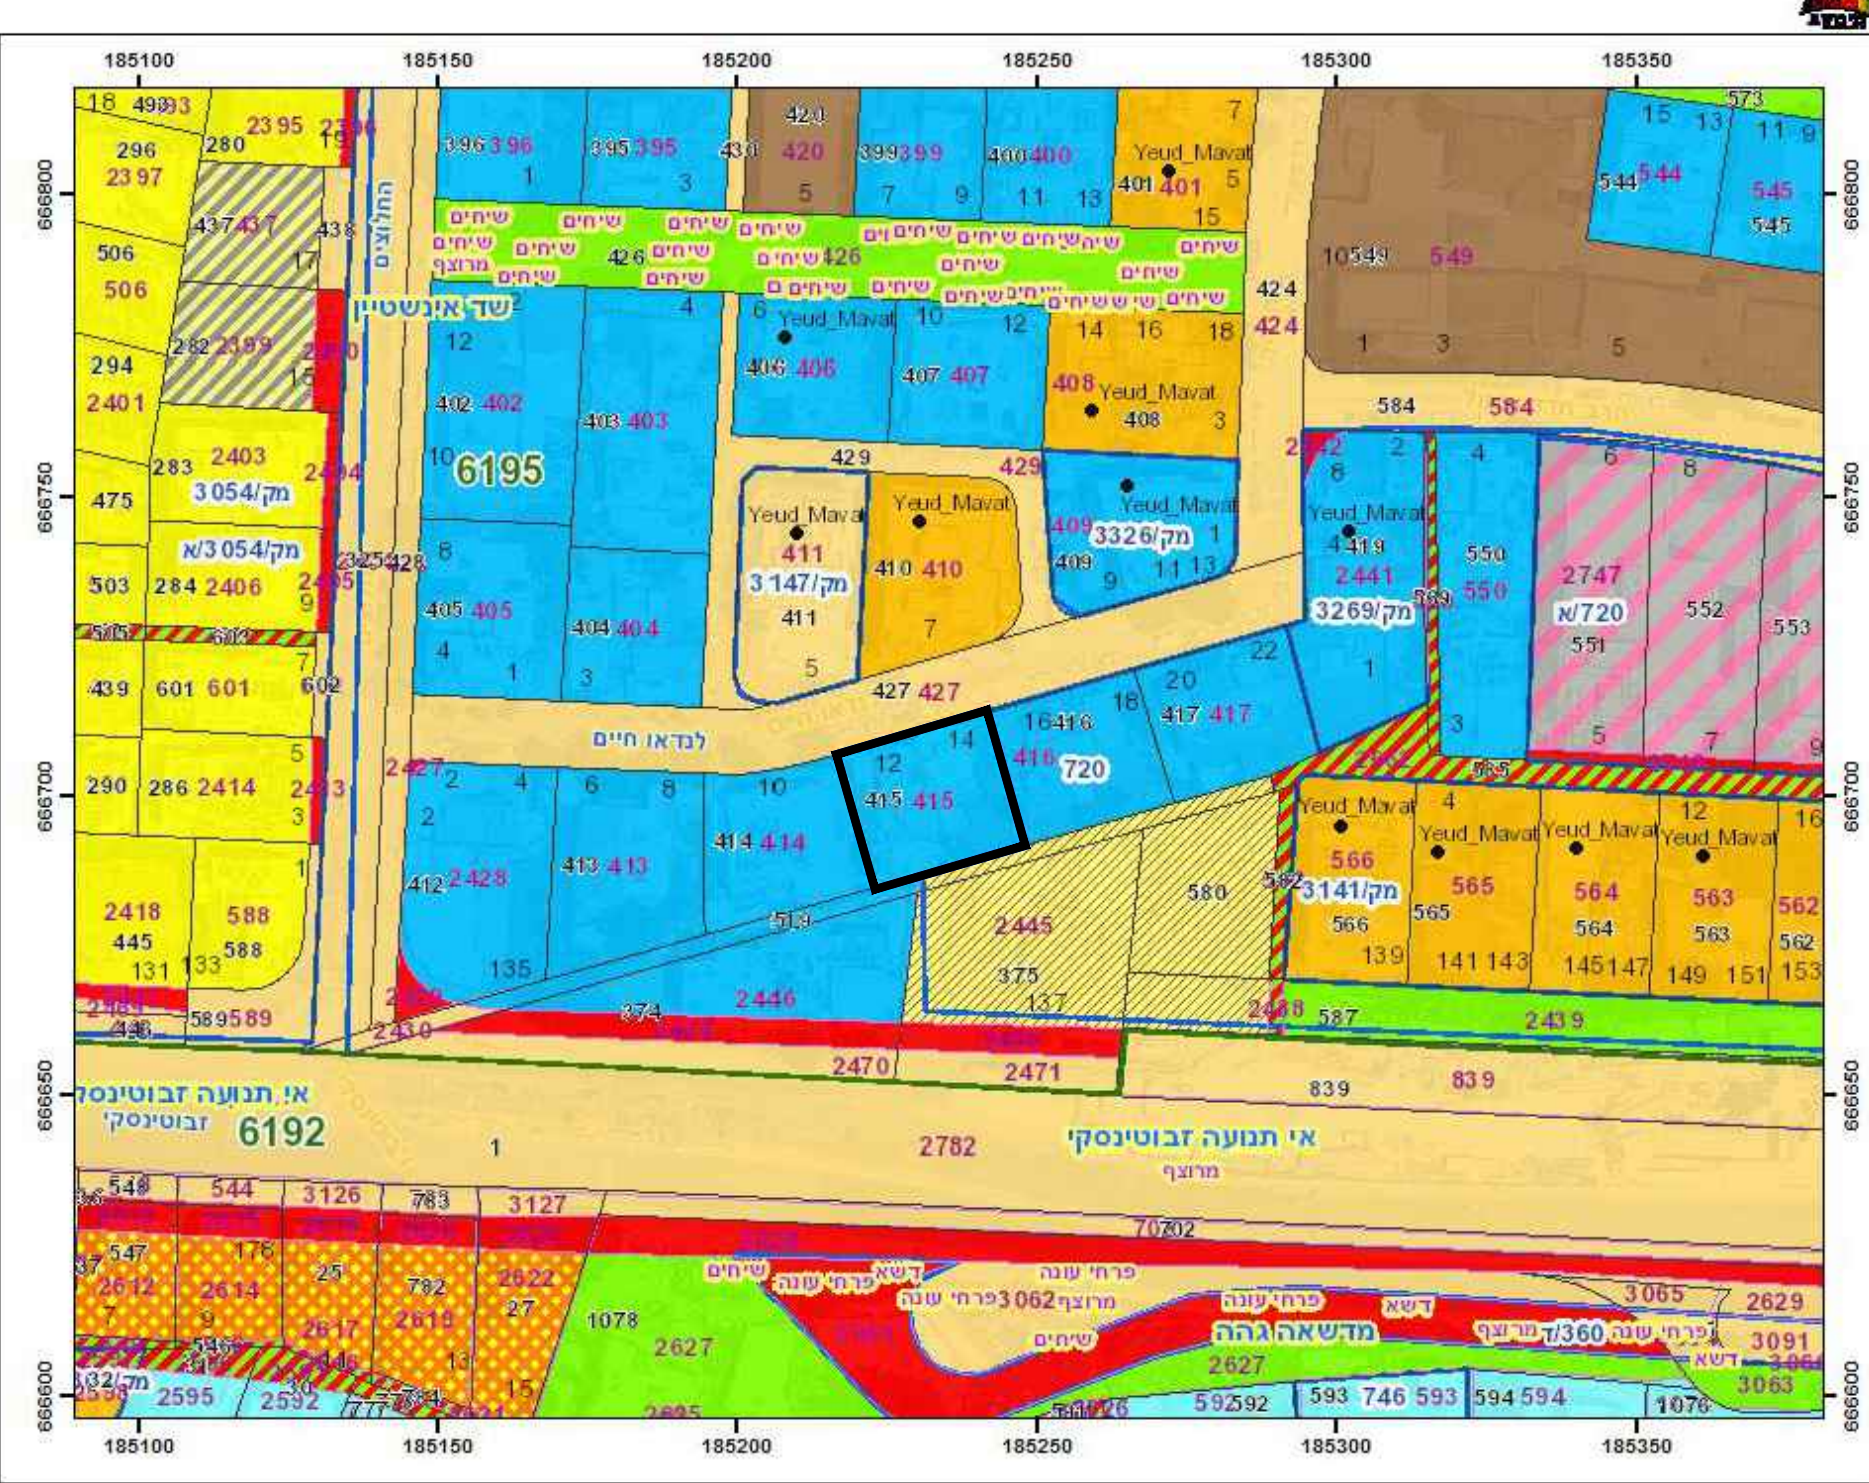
185100 185150 185200 185250 185300 185350

666800 666750 666700 666650 666600

18 493 2395 296 280 2397 437 437 438 506 506 294 2401 282 2399 283 2403 475 מק/3054 503 284 2406 מק/3054/א 439 601 601 602 290 286 2414 2418 588 445 588 131 133 589 589

החלוצים
שד' איינשטיין

396 396 395 395 430 420 420 399 399 400 400 Yeud_Mavat 401 401 7 5 15 1 3 5 7 9 11 13

שיחים שיחים שיחים שיחים שיחים שיחים מרוצף 426 426 שיחים

424 424 10549 549 15 13 11 9 544 544 545 545 573

12 402 402 403 403 6 Yeud_Mavat 406 406 10 12 407 407 14 16 18 408 Yeud_Mavat 408 3 1 3 5

6195 429 429 584 584

Yeud_Mavat 411 מק/3147 411 5 Yeud_Mavat 410 410 7 Yeud_Mavat 409 מק/3326 409 9 11 13 Yeud_Mavat 419 2441 מק/3269 550 550 2747 א/720 552 553 551

405 405 404 404 4 1 3 427 427

לנדאו חיים

16 416 18 20 22 417 417 416 720 12 14 415 415 2 4 6 8 10 2 414 414 413 413 412 2428 135 519 374 2446 2445 580 375 137 2438 587 2439

Yeud_Mavat 4 Yeud_Mavat Yeud_Mavat Yeud_Mavat 12 16 566 565 564 563 562 מק/3141 566 565 564 563 562 139 141 143 145 147 149 151 153

2430 2470 2471 839 839

אי.תנועה זבוטינסקי
זבוטינסקי
6192 1 2782
אי תנועה זבוטינסקי
מרוצף

548 544 3126 783 3127 547 176 25 782 2612 2614 2622 27 2617 2618 1078 2627 2595 2592 7070 שיחים דשא פרחי עונה פרחי עונה 3062 מרוצף פרחי עונה פרחי עונה דשא מדשאה גהה שיחים 2627 3065 2629 ד/360 פרחי עונה מרוצף 3091 דשא 3063 593 746 593 594 594 592 1076